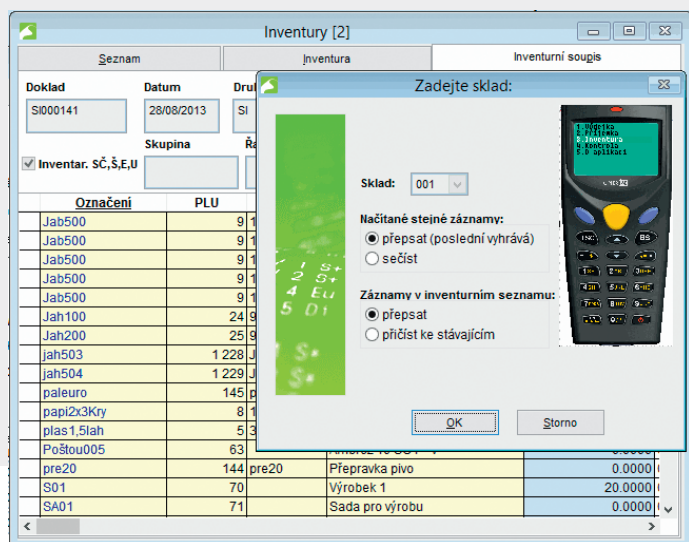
Inventury [2]

Seznam | Inventura | Inventurní soupis

Doklad
SI000141
Datum
28/08/2013
Dru
SI
Inventar. SČ,Š,E,U
Skupina
Ř

| Označení | PLU | | | |
|---|---|---|---|---|
| Jab500 | 9 | 1 | | |
| Jab500 | 9 | 1 | | |
| Jab500 | 9 | 1 | | |
| Jab500 | 9 | 1 | | |
| Jab500 | 9 | 1 | | |
| Jah100 | 24 | 9 | | |
| Jah200 | 25 | 9 | | |
| jah503 | 1 228 | J | | |
| jah504 | 1 229 | J | | |
| paleuro | 145 | p | | |
| papi2x3Kry | 8 | 1 | | |
| plas1,5lah | 5 | 3 | | |
| Poštou005 | 63 | | | |
| pre20 | 144 | pre20 | Přepravka pivo | 0.0000 |
| S01 | 70 | | Výrobek 1 | 20.0000 |
| SA01 | 71 | | Sada pro výrobu | 0.0000 |

Zadejte sklad:

1.Dodelka
2.Priljemka
3.Inventura
4.Kontrolo
5.O aplikaci

Sklad: 001

Načítané stejné záznamy:
přepsat (poslední vyhrává)
sečíst

Záznamy v inventurním seznamu:
přepsat
přičíst ke stávajícím

OK
Storno